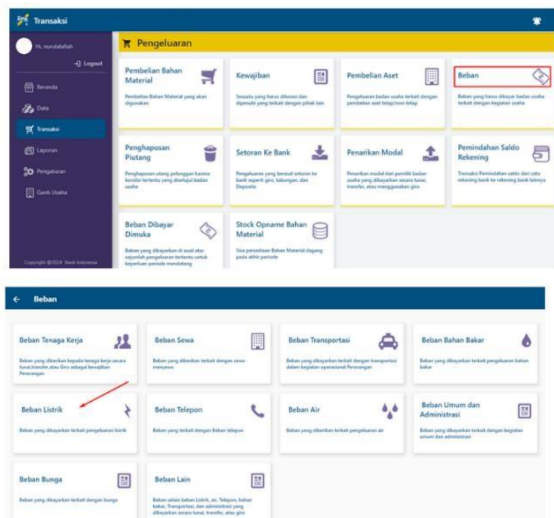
Transaksi

Hi, nurulabdillah

Logout

Beranda

Data

Transaksi

Laporan

Pengaturan

Ganti Usaha

Copyright ©2024 Bank Indonesia

Pengeluaran

Pembelian Bahan Material

Pembelian Bahan Material yang akan digunakan

Kewajiban

Sesuatu yang harus dibayar dan dipenuhi yang terkait dengan pihak lain

Pembelian Aset

Pengeluaran badan usaha terkait dengan pembelian aset tetap/non tetap

Beban

Beban yang harus dibayar badan usaha terkait dengan kegiatan usaha

Penghapusan Piutang

Penghapusan utang pelanggan karena kondisi tertentu yang disetujui badan usaha

Setoran Ke Bank

Pengeluaran yang berasal setoran ke bank seperti giro, tabungan, dan Deposito

Penarikan Modal

Penarikan modal dan pemilik badan usaha yang dibayarkan secara tunai, transfer, atau menggunakan giro

Pemindahan Saldo Rekening

Transaksi Pemindahan saldo dari satu rekening bank ke rekening bank lainnya

Beban Dibayar Dimuka

Beban yang dibayarkan di awal atas sejumlah pengeluaran tertentu untuk keperluan periode mendatang

Stock Opname Bahan Material

Sisa persediaan Bahan Material dagang pada akhir periode

Beban

Beban Tenaga Kerja

Beban yang diberikan kepada tenaga kerja secara tunai,transfer atau Giro sebagai kewajiban Perorangan

Beban Sewa

Beban yang dibayarkan terkait dengan sewa menyewa

Beban Transportasi

Beban yang dibayarkan terkait dengan transportasi dalam kegiatan operasional Perorangan

Beban Bahan Bakar

Beban yang dibayarkan terkait pengeluaran bahan bakar

Beban Listrik

Beban yang dibayarkan terkait pengeluaran listrik

Beban Telepon

Beban yang terkait dengan Beban telepon

Beban Air

Beban yang diberikan terkait pengeluaran air

Beban Umum dan Administrasi

Beban yang dibayarkan terkait dengan kegiatan umum dan administrasi

Beban Bunga

Beban yang dibayarkan terkait dengan bunga

Beban Lain

Beban selain beban Listrik, air, Telepon, bahan bakar, Transportasi, dan administrasi yang dibayarkan secara tunai, transfer, atau giro